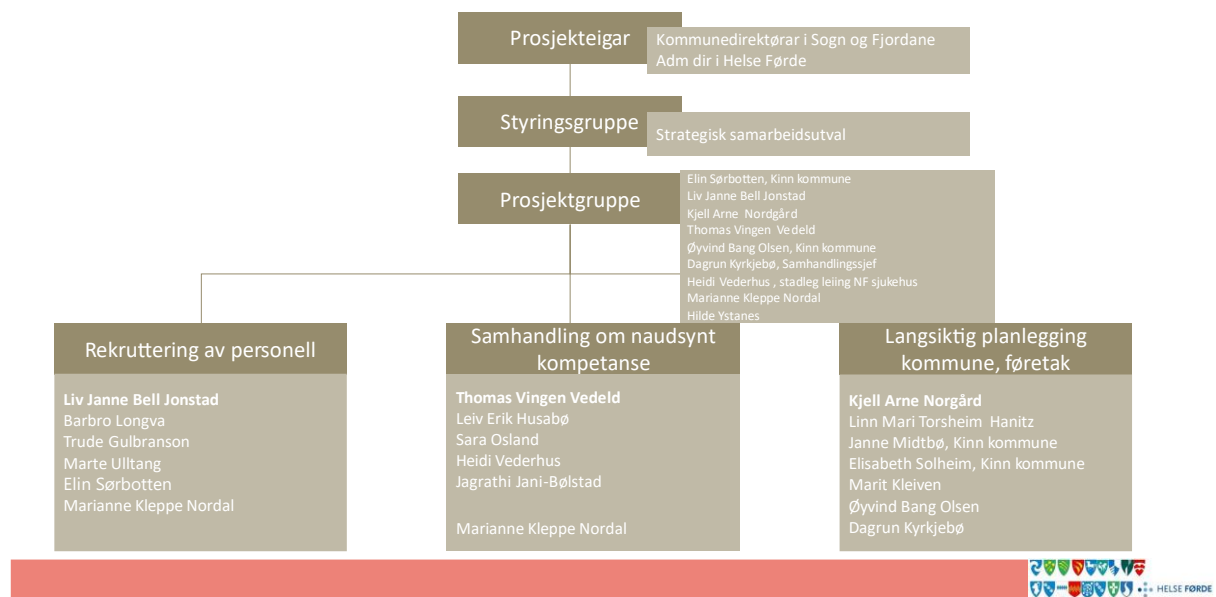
Prosjekteigar

Kommunedirektørar i Sogn og Fjordane
Adm dir i Helse Førde

Styringsgruppe

Strategisk samarbeidsutval

Prosjektgruppe

Elin Sørbotten, Kinn kommune
Liv Janne Bell Jonstad
Kjell Arne Nordgård
Thomas Vingen Vedeld
Øyvind Bang Olsen, Kinn kommune
Dagrun Kyrkjebø, Samhandlingssjef
Heidi Vederhus , stadleg leiing NF sjukehus
Marianne Kleppe Nordal
Hilde Ystanes

Rekruttering av personell

Liv Janne Bell Jonstad
Barbro Longva
Trude Gulbranson
Marte Ulltang
Elin Sørbotten
Marianne Kleppe Nordal

Samhandling om naudsynt kompetanse

Thomas Vingen Vedeld
Leiv Erik Husabø
Sara Osland
Heidi Vederhus
Jagrathi Jani-Bølstad

Marianne Kleppe Nordal

Langsiktig planlegging kommune, føretak

Kjell Arne Norgård
Linn Mari Torsheim Hanitz
Janne Midtbø, Kinn kommune
Elisabeth Solheim, Kinn kommune
Marit Kleiven
Øyvind Bang Olsen
Dagrun Kyrkjebø

HELSE FØRDE